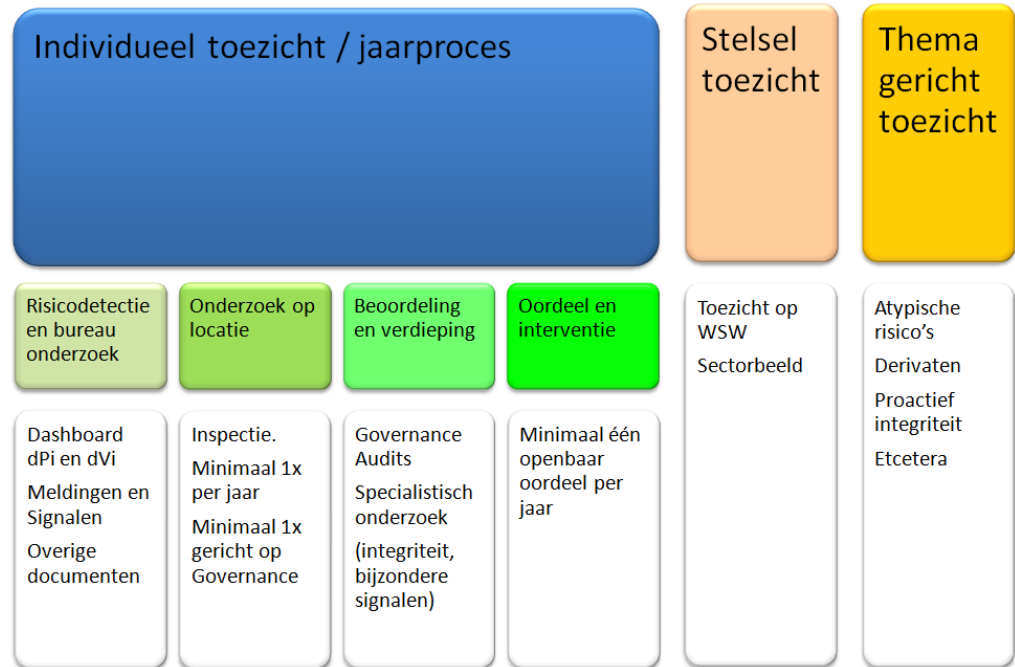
Individueel toezicht / jaarproces

Stelsel toezicht

Thema gericht toezicht

Risicodetectie en bureau onderzoek

Onderzoek op locatie

Beoordeling en verdieping

Oordeel en interventie

Toezicht op WSW

Sectorbeeld

Atypische risico’s

Derivaten

Proactief integriteit

Etcetera

Dashboard dPi en dVi

Meldingen en Signalen

Overige documenten

Inspectie.

Minimaal 1x per jaar

Minimaal 1x gericht op Governance

Governance Audits

Specialistisch onderzoek

(integriteit, bijzondere signalen)

Minimaal één openbaar oordeel per jaar